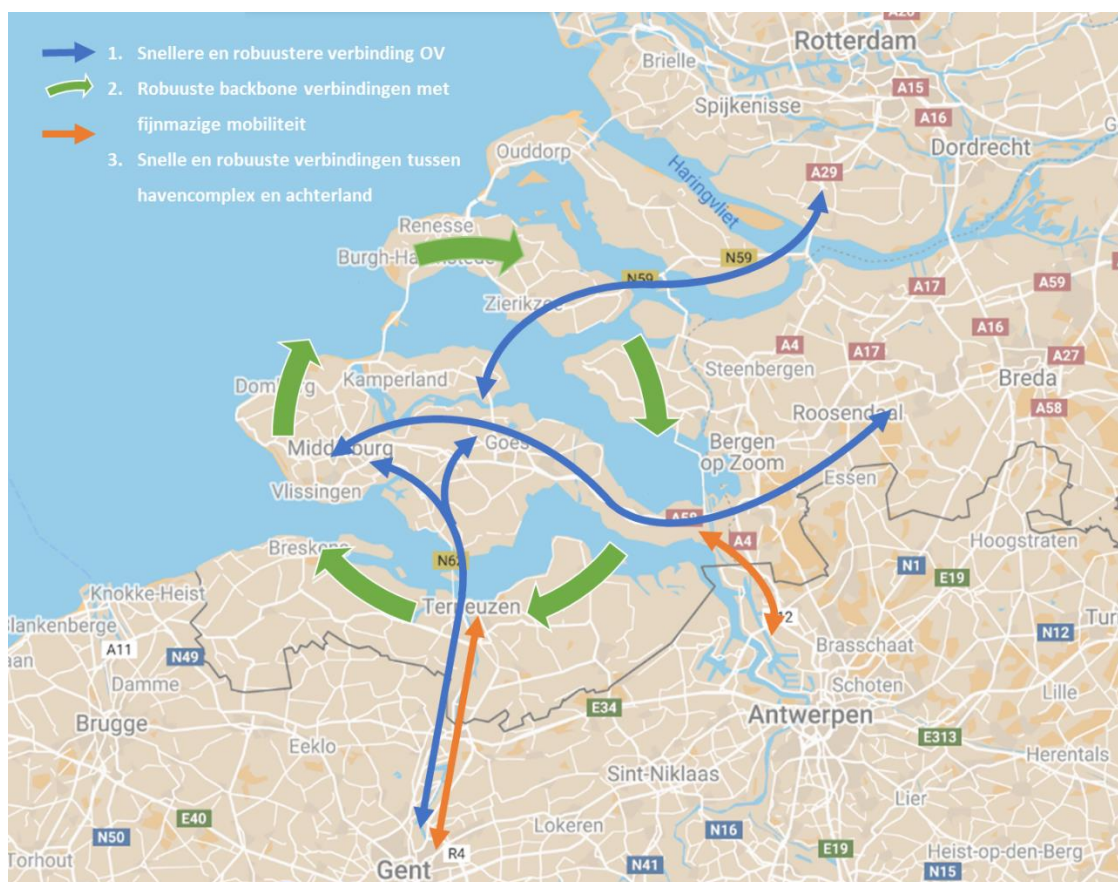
1. Snellere en robuustere verbinding OV
2. Robuuste backbone verbindingen met fijnmazige mobiliteit
3. Snelle en robuuste verbindingen tussen havencomplex en achterland

Rotterdam
Brielle
Spijkenisse
A15
A16
Dordrecht
Ouddorp
Haringvliet
A29
Renesse
Burgh-Haamstede
N59
N59
A17
A59
Zierikzee
A16
A4
A17
A27
Domburg
Kamperland
Steenbergen
Breda
Roosendaal
A58
Middelburg
Goes
Bergen op Zoom
Vlissingen
Essen
A58
A4
Hoogstraten
Breskens
N62
N1
E19
Knokke-Heist
Terneuzen
A12
Blankenberge
N12
Tur
A11
N49
Brasschaat
aan
Damme
Schoten
Lille
Brugge
E34
Antwerpen
Eeklo
E313
Herentals
Sint-Niklaas
Lier
N50
E40
Lokeren
N16
Torhout
R4
E19
Heist-op-den-Berg
Gent
N41
N15